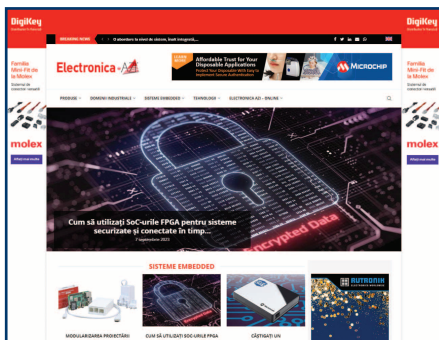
DigiKey
Distribuitor Fiabil

Familia Mini Fit de la Molex
Sisteme de conectori versatili

molex
Află mai multe

BREAKING NEWS
O abordare la nivel de sistem, însă integrată...

Electronica Azi

Affordable Trust for Your Disposable Applications
Protect Your Disposable With Easy to Implement Secure Authentication

MICROCHIP

PRODUSE
DOMENII INDUSTRIALE
SISTEME EMBEDDED
TEHNOLOGII
ELECTRONICA AZI - ONLINE

Cum să utilizați SoC-urile FPGA pentru sisteme securizate și conectate în timp...
7 septembrie 2023

Encrypted Data

SISTEME EMBEDDED

MODULARIZAREA PROIECTĂRII
CUM SĂ UTILIZAȚI SOC-URILE FPGA
CÂȘTIGAȚI UN

RUTRONIK

DigiKey

molex
Află mai multe